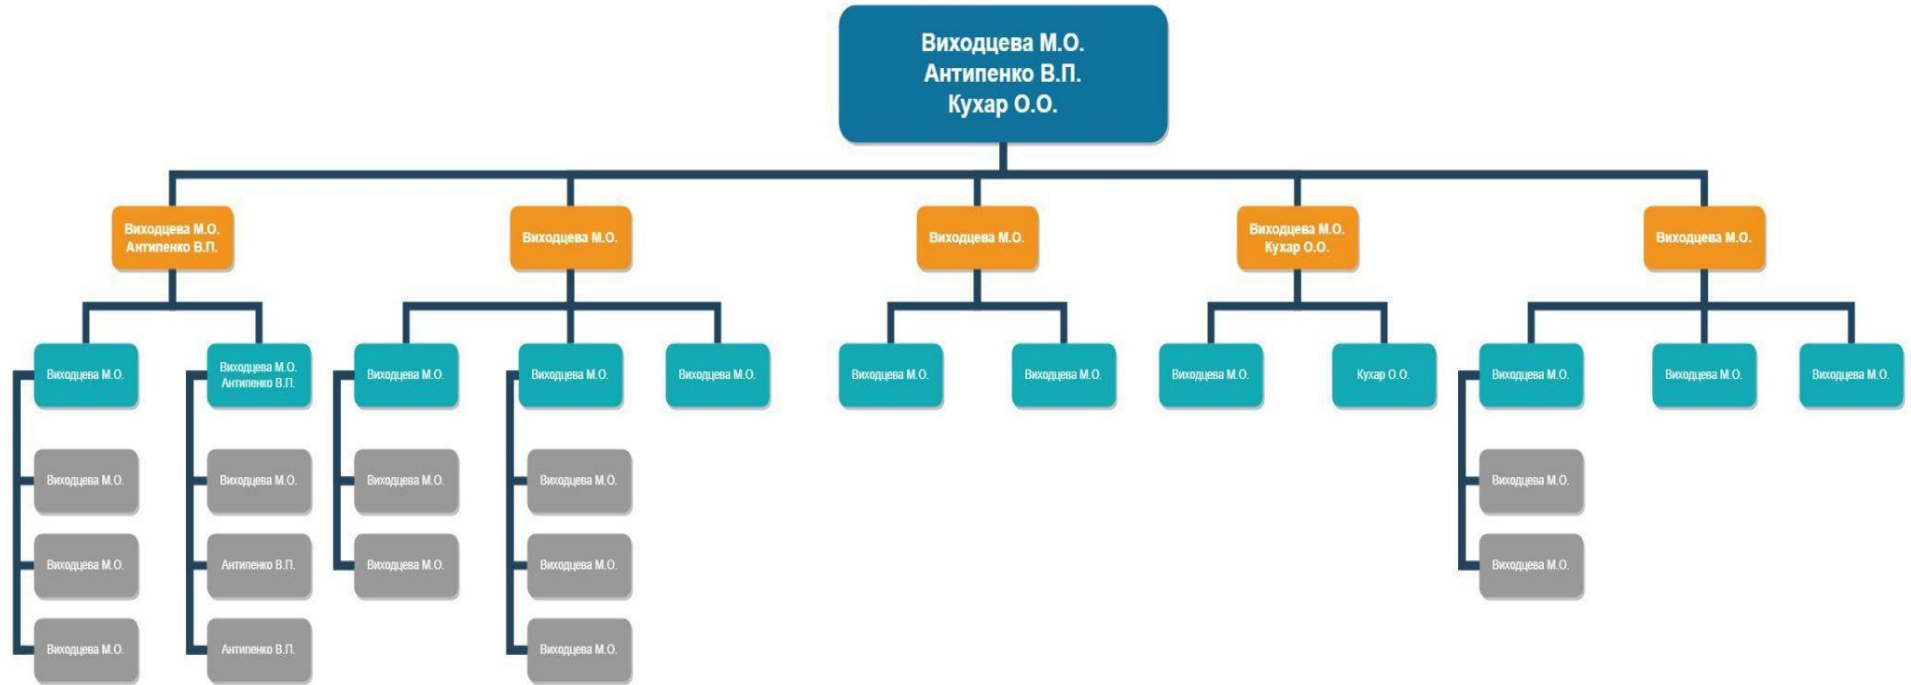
Виходцева М.О.
Антипенко В.П.
Кухар О.О.

Виходцева М.О.
Антипенко В.П.

Виходцева М.О.

Виходцева М.О.

Виходцева М.О.
Кухар О.О.

Виходцева М.О.

Виходцева М.О.

Виходцева М.О.

Виходцева М.О.

Виходцева М.О.

Виходцева М.О.
Антипенко В.П.

Виходцева М.О.

Антипенко В.П.

Антипенко В.П.

Виходцева М.О.

Виходцева М.О.

Виходцева М.О.

Виходцева М.О.

Виходцева М.О.

Виходцева М.О.

Виходцева М.О.

Виходцева М.О.

Виходцева М.О.

Виходцева М.О.

Виходцева М.О.

Кухар О.О.

Виходцева М.О.

Виходцева М.О.

Виходцева М.О.

Виходцева М.О.

Виходцева М.О.